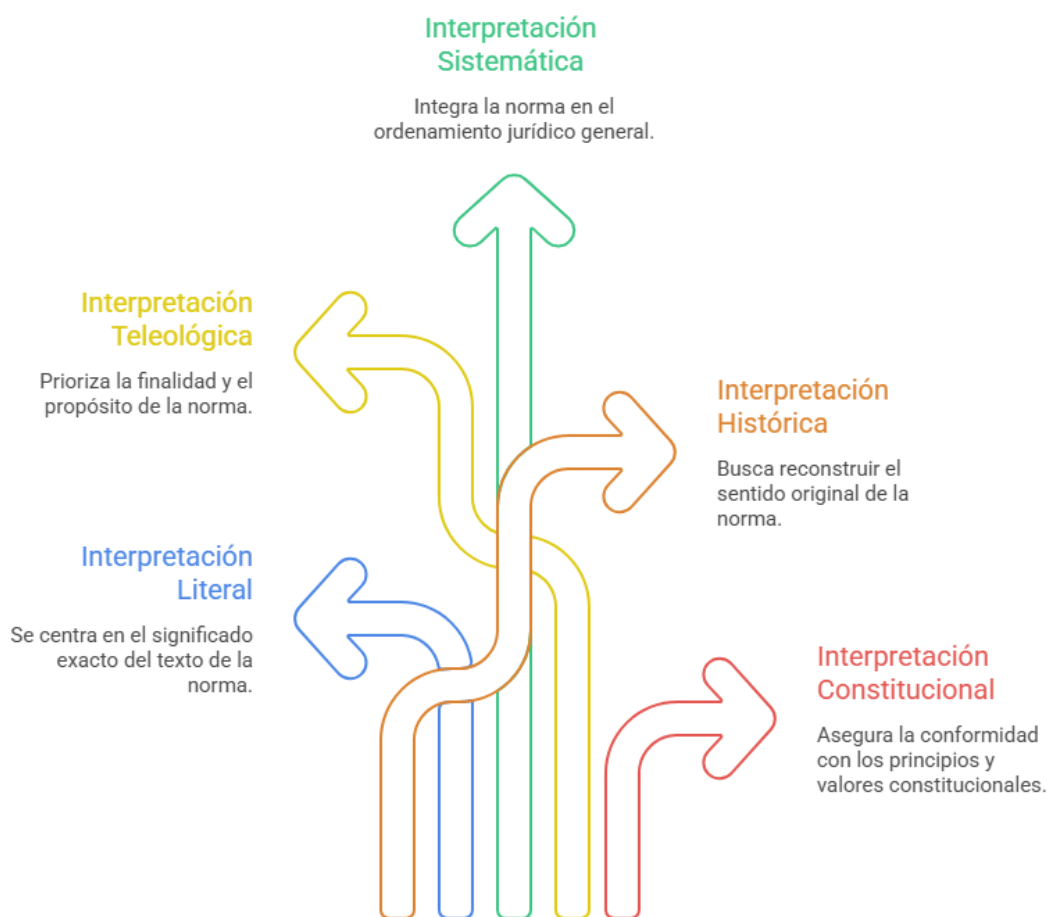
Interpretación Sistemática

Integra la norma en el ordenamiento jurídico general.

Interpretación Teleológica

Prioriza la finalidad y el propósito de la norma.

Interpretación Histórica

Busca reconstruir el sentido original de la norma.

Interpretación Literal

Se centra en el significado exacto del texto de la norma.

Interpretación Constitucional

Asegura la conformidad con los principios y valores constitucionales.